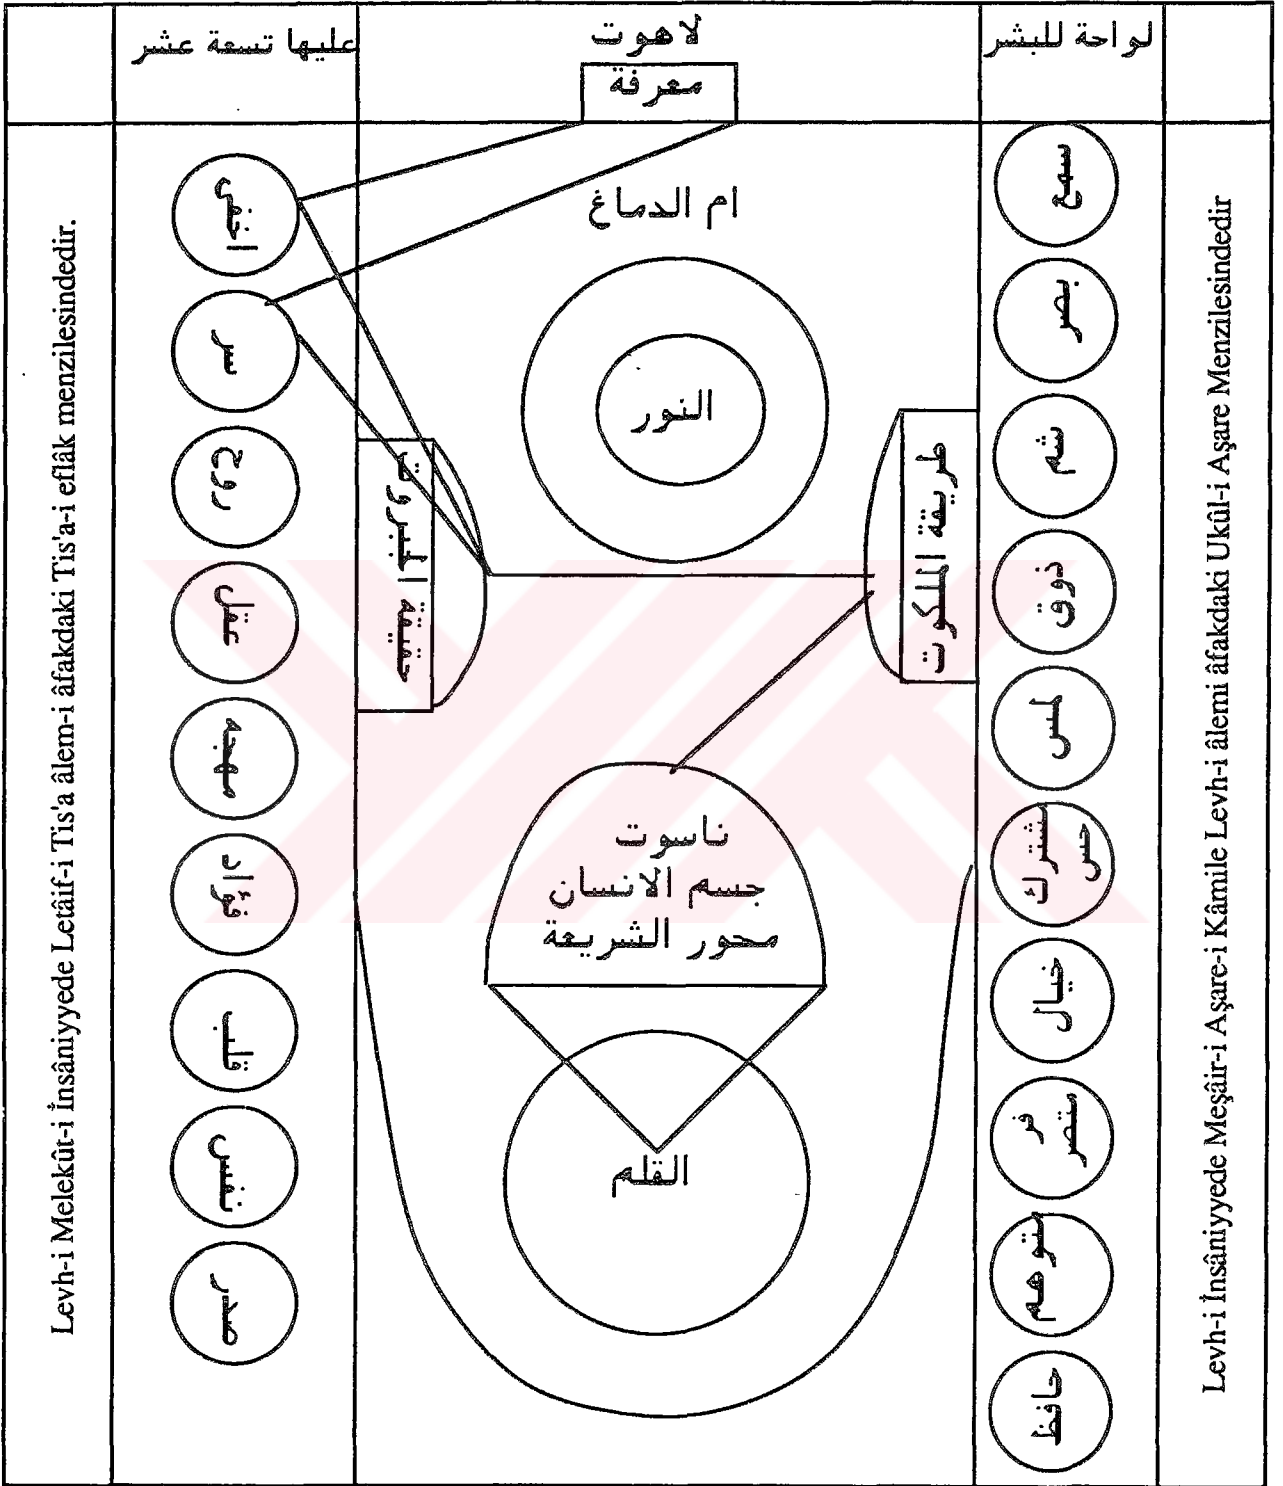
لواحة للبشر

لاهوت
معرفة

عليها تسعة عشر

Levh-i İnsâniyyede Meşâir-i Aşare-i Kâmile Levh-i âlemi âfakdaki Ukûl-i Aşare Menzilesindedir

سمع
بصر
شم
ذوق
لمس
مشترك حس
خيال
متصرف
متوهم
حافظ

طريقة الملكوت

ام الدماغ

النور

ناسوت
جسم الانسان
محور الشريعة

القلم

حقيقة الجبروت

اخفى
سر
روح
عقل
مهجه
فؤاد
قلب
نفس
صدر

Levh-i Melekût-i İnsâniyyede Letâif-i Tis'a âlem-i âfakdaki Tis'a-i eflâk menzilesindedir.